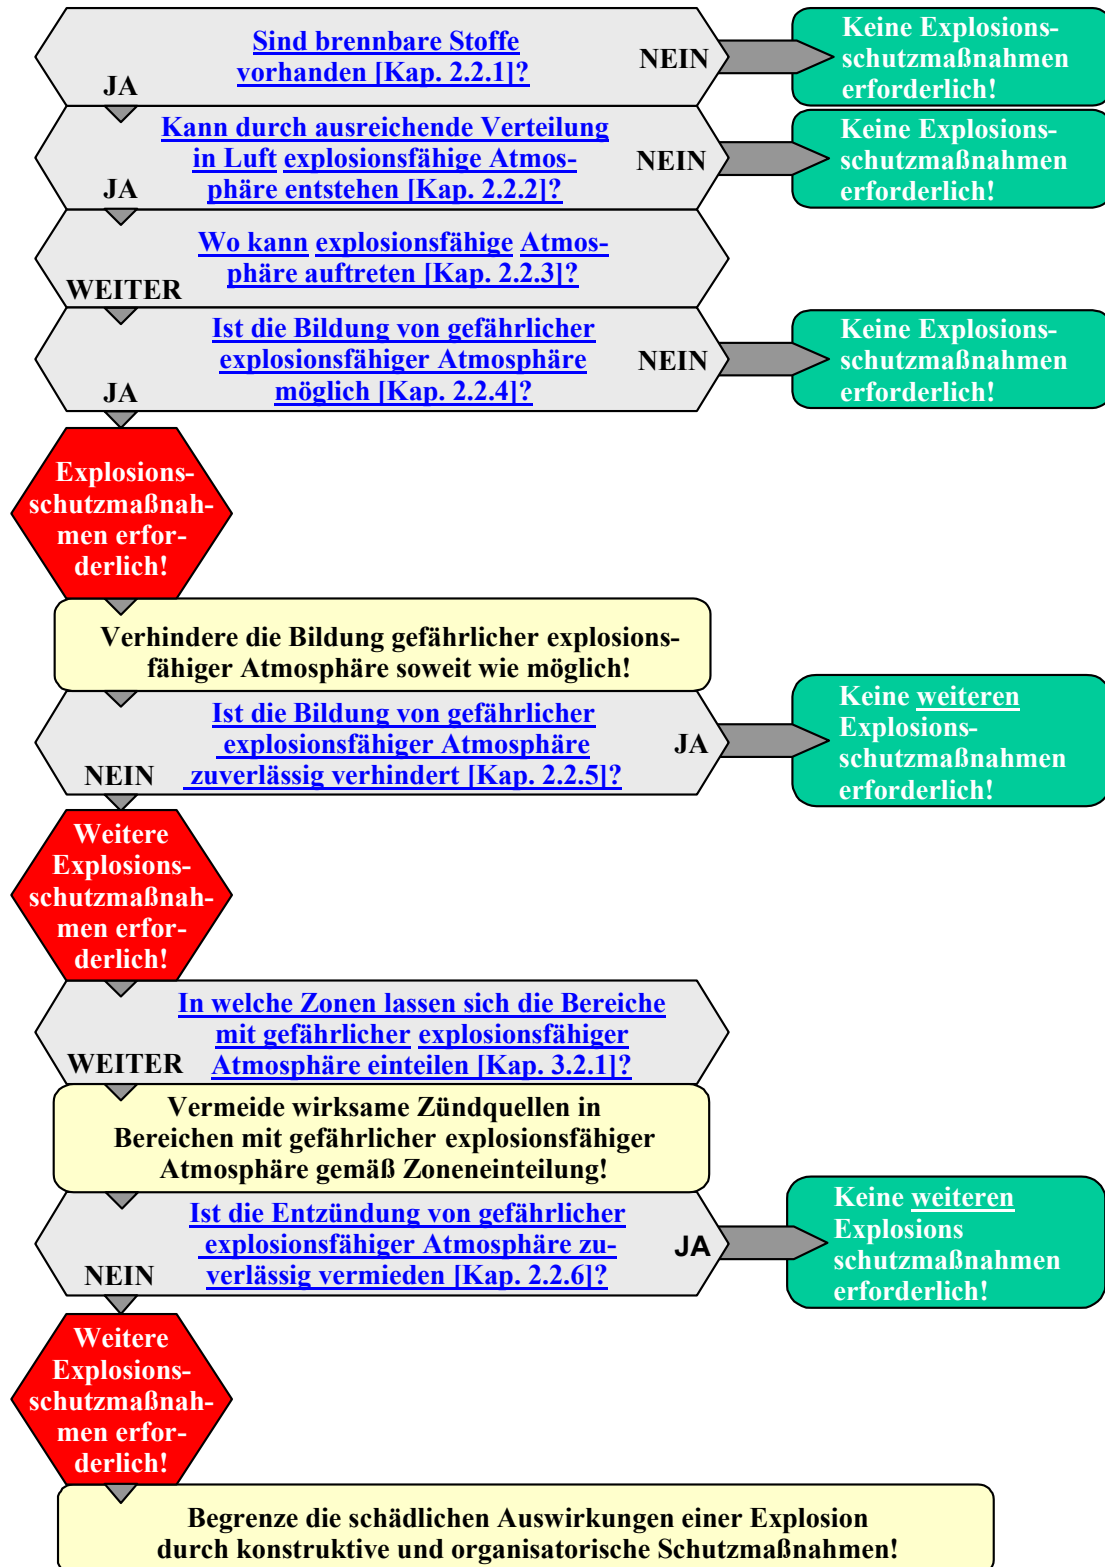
Sind brennbare Stoffe vorhanden [Kap. 2.2.1]?

JA

NEIN

Keine Explosionsschutzmaßnahmen erforderlich!

Kann durch ausreichende Verteilung in Luft explosionsfähige Atmosphäre entstehen [Kap. 2.2.2]?

JA

NEIN

Keine Explosionsschutzmaßnahmen erforderlich!

Wo kann explosionsfähige Atmosphäre auftreten [Kap. 2.2.3]?

WEITER

Ist die Bildung von gefährlicher explosionsfähiger Atmosphäre möglich [Kap. 2.2.4]?

JA

NEIN

Keine Explosionsschutzmaßnahmen erforderlich!

Explosionsschutzmaßnahmen erforderlich!

Verhindere die Bildung gefährlicher explosionsfähiger Atmosphäre soweit wie möglich!

Ist die Bildung von gefährlicher explosionsfähiger Atmosphäre zuverlässig verhindert [Kap. 2.2.5]?

NEIN

JA

Keine weiteren Explosionsschutzmaßnahmen erforderlich!

Weitere Explosionsschutzmaßnahmen erforderlich!

In welche Zonen lassen sich die Bereiche mit gefährlicher explosionsfähiger Atmosphäre einteilen [Kap. 3.2.1]?

WEITER

Vermeide wirksame Zündquellen in Bereichen mit gefährlicher explosionsfähiger Atmosphäre gemäß Zoneneinteilung!

Ist die Entzündung von gefährlicher explosionsfähiger Atmosphäre zuverlässig vermieden [Kap. 2.2.6]?

NEIN

JA

Keine weiteren Explosions schutzmaßnahmen erforderlich!

Weitere Explosionsschutzmaßnahmen erforderlich!

Begrenze die schädlichen Auswirkungen einer Explosion durch konstruktive und organisatorische Schutzmaßnahmen!